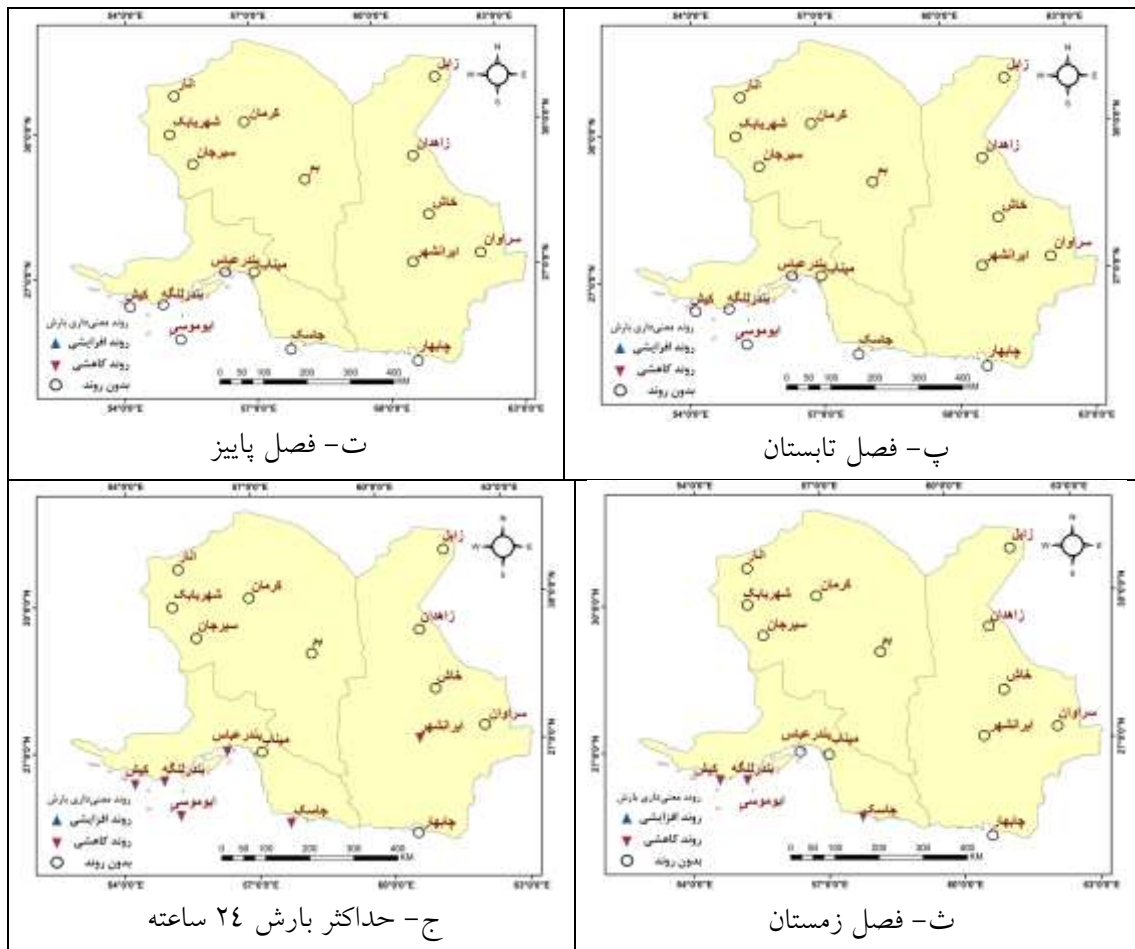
54°0'0"E 57°0'0"E 60°0'0"E 63°0'0"E

زابل
انار
کرمان
شهربابک
زاهدان
سیرجان
بم
خاش
سراوان
ایرانشهر
میناب
بندرعباس
بندرلنگه
کیش
ابوموسی
جاسک
چابهار

30°0'0"N
27°0'0"N

روند معنی‌داری بارش
روند افزایشی
روند کاهشی
بدون روند

0 50 100 200 300 400 KM

ت- فصل پاییز

54°0'0"E 57°0'0"E 60°0'0"E 63°0'0"E

زابل
انار
کرمان
شهربابک
زاهدان
سیرجان
بم
خاش
سراوان
ایرانشهر
میناب
بندرعباس
بندرلنگه
کیش
ابوموسی
جاسک
چابهار

30°0'0"N
27°0'0"N

روند معنی‌داری بارش
روند افزایشی
روند کاهشی
بدون روند

0 50 100 200 300 400 KM

پ- فصل تابستان

54°0'0"E 57°0'0"E 60°0'0"E 63°0'0"E

زابل
انار
کرمان
شهربابک
زاهدان
سیرجان
بم
خاش
سراوان
ایرانشهر
میناب
بندرعباس
بندرلنگه
کیش
ابوموسی
جاسک
چابهار

30°0'0"N
27°0'0"N

روند معنی‌داری بارش
روند افزایشی
روند کاهشی
بدون روند

0 50 100 200 300 400 KM

ج- حداکثر بارش ۲٤ ساعته

54°0'0"E 57°0'0"E 60°0'0"E 63°0'0"E

زابل
انار
کرمان
شهربابک
زاهدان
سیرجان
بم
خاش
سراوان
ایرانشهر
میناب
بندرعباس
بندرلنگه
کیش
ابوموسی
جاسک
چابهار

30°0'0"N
27°0'0"N

روند معنی‌داری بارش
روند افزایشی
روند کاهشی
بدون روند

0 50 100 200 300 400 KM

ث- فصل زمستان